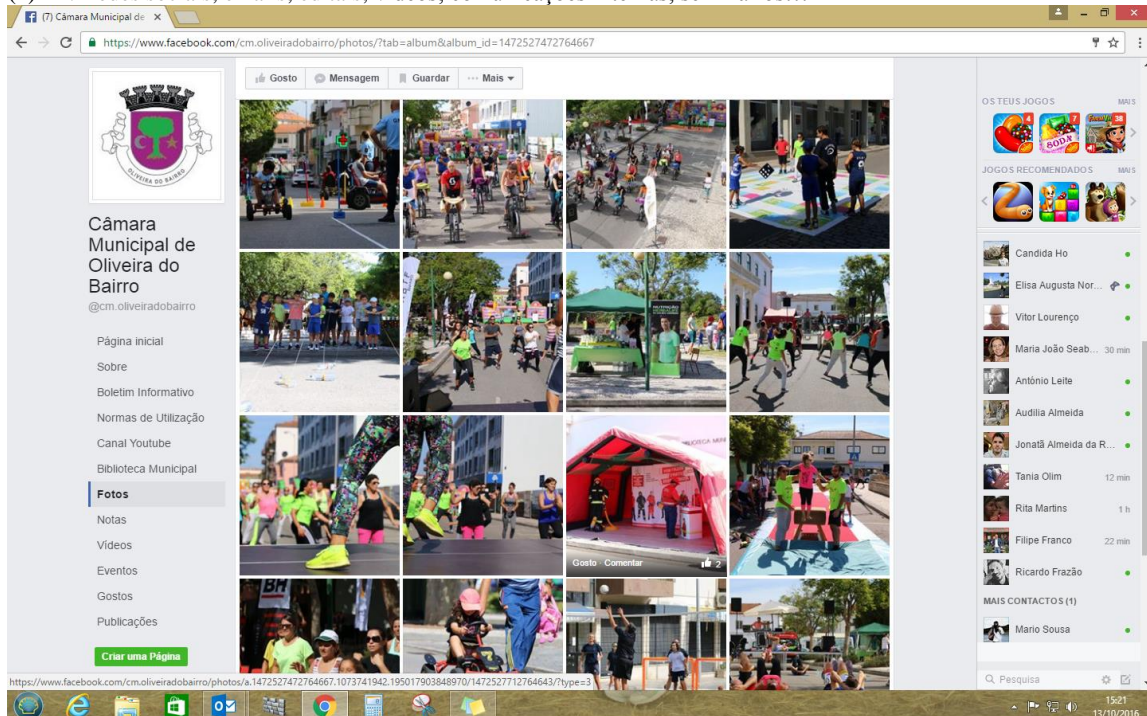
(7) Câmara Municipal de ×

https://www.facebook.com/cm.oliveiradobairro/photos/?tab=album&album_id=1472527472764667

Gosto Mensagem Guardar ··· Mais

Câmara Municipal de Oliveira do Bairro
@cm.oliveiradobairro

Página inicial
Sobre
Boletim Informativo
Normas de Utilização
Canal Youtube
Biblioteca Municipal
Fotos
Notas
Vídeos
Eventos
Gostos
Publicações

Criar uma Página

OLIVEIRA DO BAIRRO

Gosto · Comentar 2

OS TEUS JOGOS MAIS
JOGOS RECOMENDADOS MAIS

Candida Ho
Elisa Augusta Nor...
Vitor Lourenço
Maria João Seab... 30 min
Antônio Leite
Audilia Almeida
Jonatã Almeida da R...
Tania Olim 12 min
Rita Martins 1 h
Filipe Franco 22 min
Ricardo Frazão
MAIS CONTACTOS (1)
Mario Sousa

Pesquisa

https://www.facebook.com/cm.oliveiradobairro/photos/a.1472527472764667.1073741942.195017903848970/1472527712764643/?type=3

15:21
13/10/2016